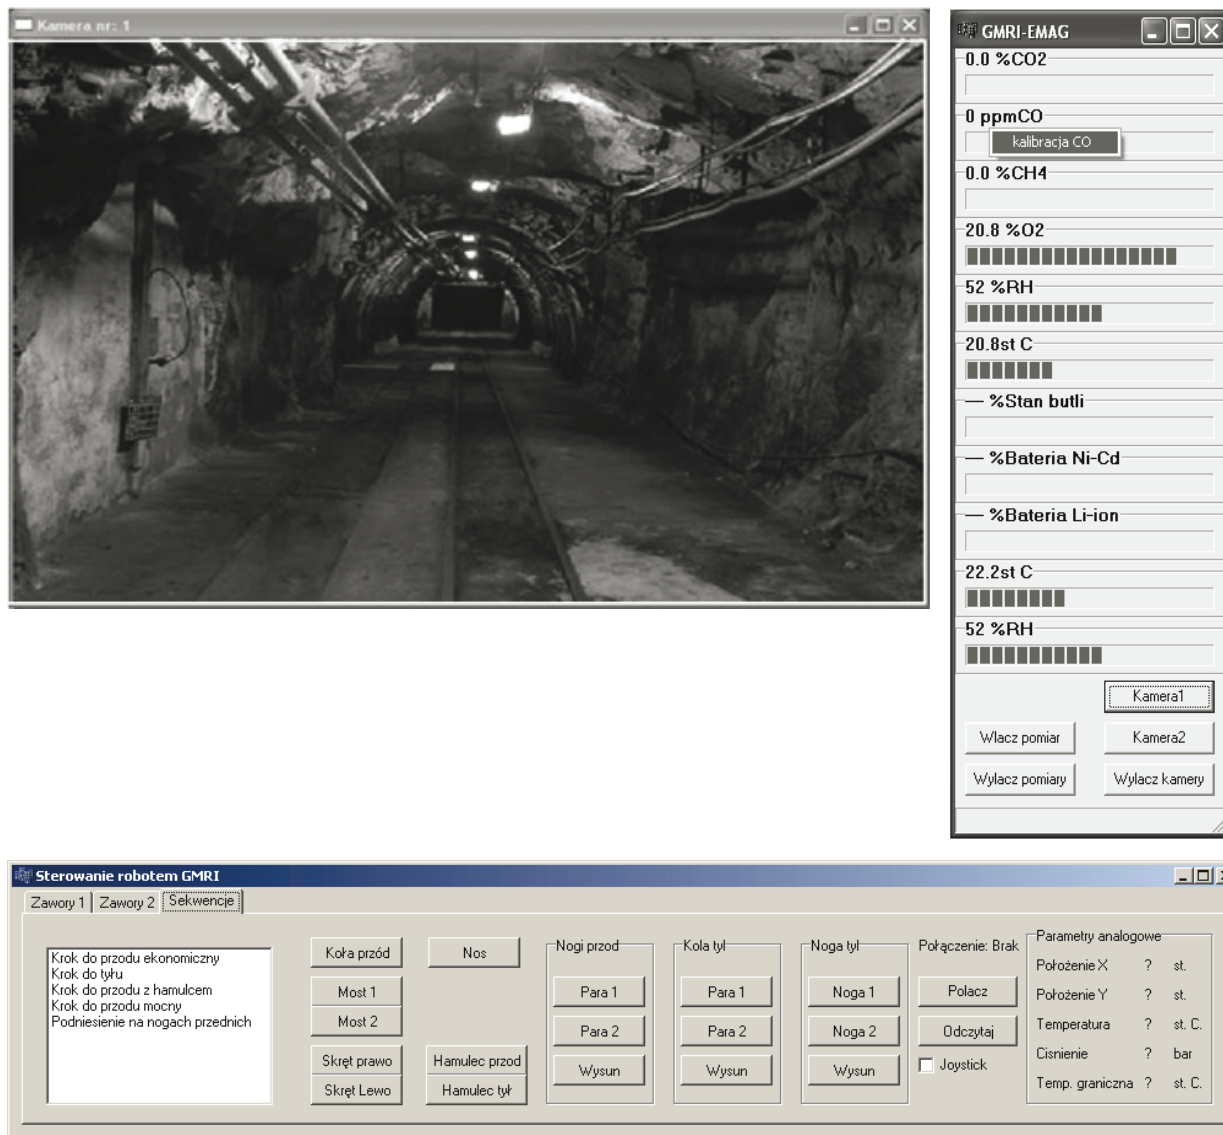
Kamera nr: 1

GMRI-EMAG
0.0 %CO2
0 ppmCO
kalibracja CO
0.0 %CH4
20.8 %O2
52 %RH
20.8st C
— %Stan butli
— %Bateria Ni-Cd
— %Bateria Li-ion
22.2st C
52 %RH
Kamera1
Wlacz pomiar
Kamera2
Wylacz pomiary
Wylacz kamery

Sterowanie robotem GMRI
Zawory 1 | Zawory 2 | Sekwencje

Krok do przodu ekonomiczny
Krok do tyłu
Krok do przodu z hamulcem
Krok do przodu mocny
Podniesienie na nogach przednich

Koła przód
Nos
Most 1
Most 2
Skręt prawo
Hamulec przod
Skręt Lewo
Hamulec tył

Nogi przod
Para 1
Para 2
Wysun

Kola tyl
Para 1
Para 2
Wysun

Noga tyl
Noga 1
Noga 2
Wysun

Połączenie: Brak
Polacz
Odczytaj
Joystick

Parametry analogowe
| Położenie X | ? | st. |
|---|---|---|
| Położenie Y | ? | st. |
| Temperatura | ? | st. C. |
| Cisnienie | ? | bar |
| Temp. graniczna | ? | st. C. |